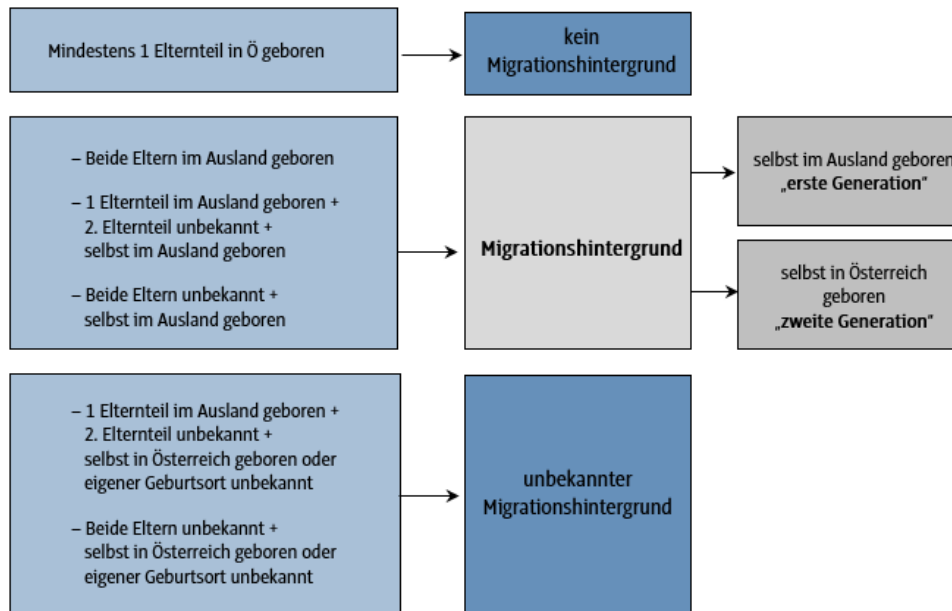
Mindestens 1 Elternteil in Ö geboren

kein Migrationshintergrund

– Beide Eltern im Ausland geboren

– 1 Elternteil im Ausland geboren + 2. Elternteil unbekannt + selbst im Ausland geboren

– Beide Eltern unbekannt + selbst im Ausland geboren

Migrationshintergrund

selbst im Ausland geboren „erste Generation"

selbst in Österreich geboren „zweite Generation"

– 1 Elternteil im Ausland geboren + 2. Elternteil unbekannt + selbst in Österreich geboren oder eigener Geburtsort unbekannt

– Beide Eltern unbekannt + selbst in Österreich geboren oder eigener Geburtsort unbekannt

unbekannter Migrationshintergrund